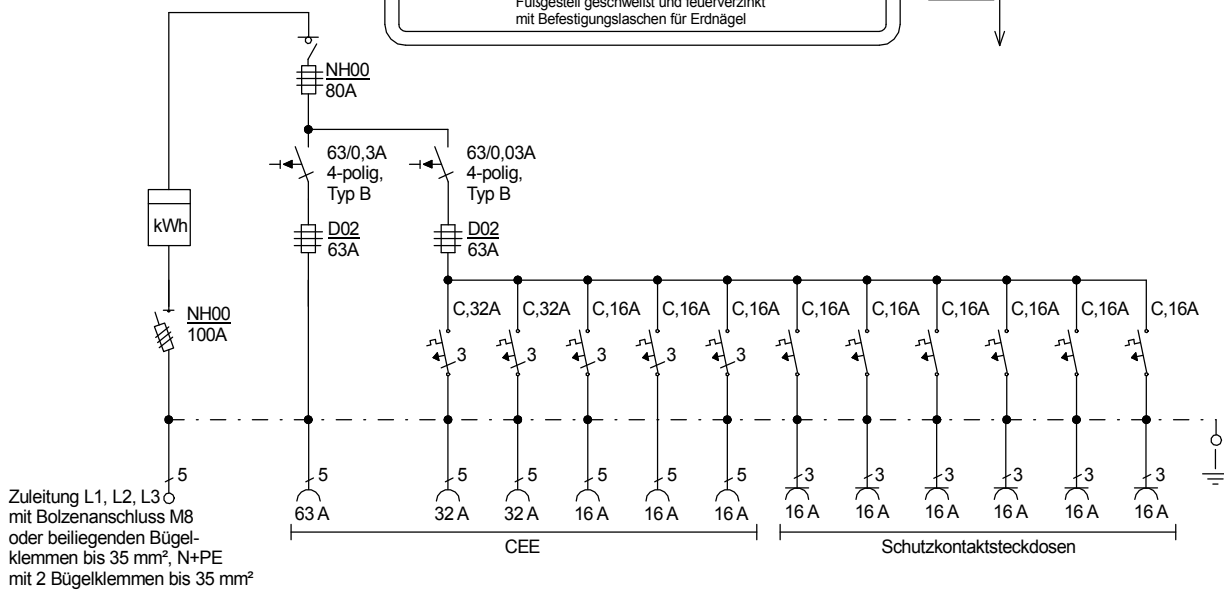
Fußgestell geschweißt und feuerverzinkt
mit Befestigungslaschen für Erdnägel

NH00
80A

63/0,3A
4-polig,
Typ B

63/0,03A
4-polig,
Typ B

kWh

D02
63A

D02
63A

NH00
100A

C,32A C,32A C,16A C,16A C,16A C,16A C,16A C,16A C,16A C,16A C,16A

3 3 3 3 3

5 5 5 5 5 5 3 3 3 3 3 3

Zuleitung L1, L2, L3 mit Bolzenanschluss M8 oder beiliegenden Bügelklemmen bis 35 mm², N+PE mit 2 Bügelklemmen bis 35 mm²

63 A 32 A 32 A 16 A 16 A 16 A 16 A 16 A 16 A 16 A 16 A 16 A

CEE

Schutzkontaktsteckdosen